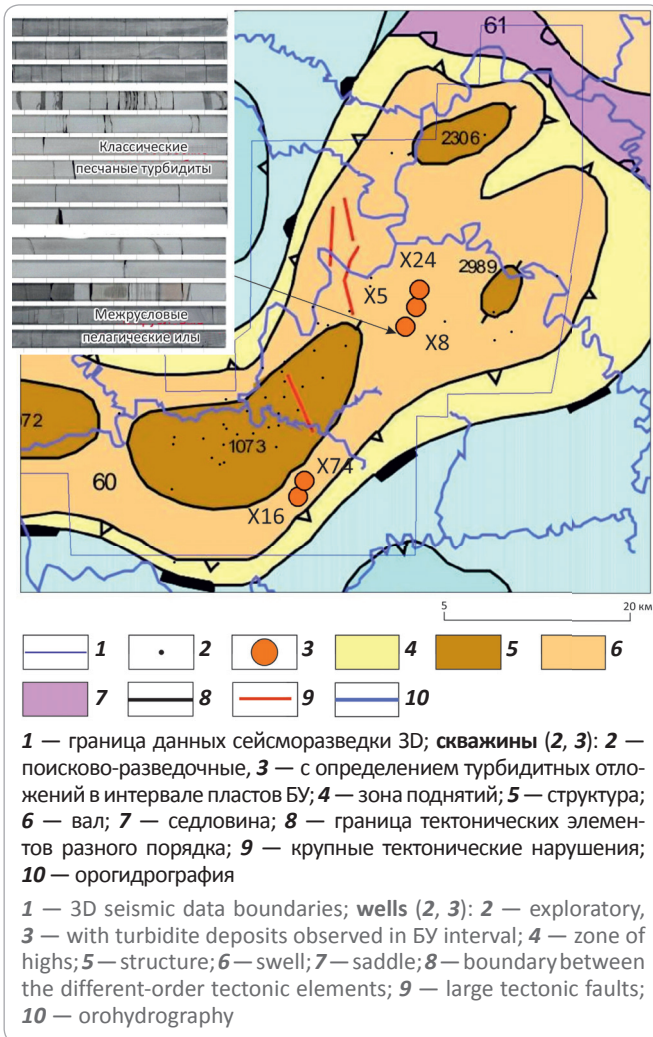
Классические песчаные турбидиты

Межрусловые пелагические илы

61

2306

X24

2989

X5

X8

72

1073

X74

60

X16

5

20 км

1

2

3

4

5

6

7

8

9

10

*1* — граница данных сейсморазведки 3D; **скважины** (*2*, *3*): *2* — поисково-разведочные, *3* — с определением турбидитных отложений в интервале пластов БУ; *4* — зона поднятий; *5* — структура; *6* — вал; *7* — седловина; *8* — граница тектонических элементов разного порядка; *9* — крупные тектонические нарушения; *10* — орогидрография

*1* — 3D seismic data boundaries; **wells** (*2*, *3*): *2* — exploratory, *3* — with turbidite deposits observed in БУ interval; *4* — zone of highs; *5* — structure; *6* — swell; *7* — saddle; *8* — boundary between the different-order tectonic elements; *9* — large tectonic faults; *10* — orohydrography